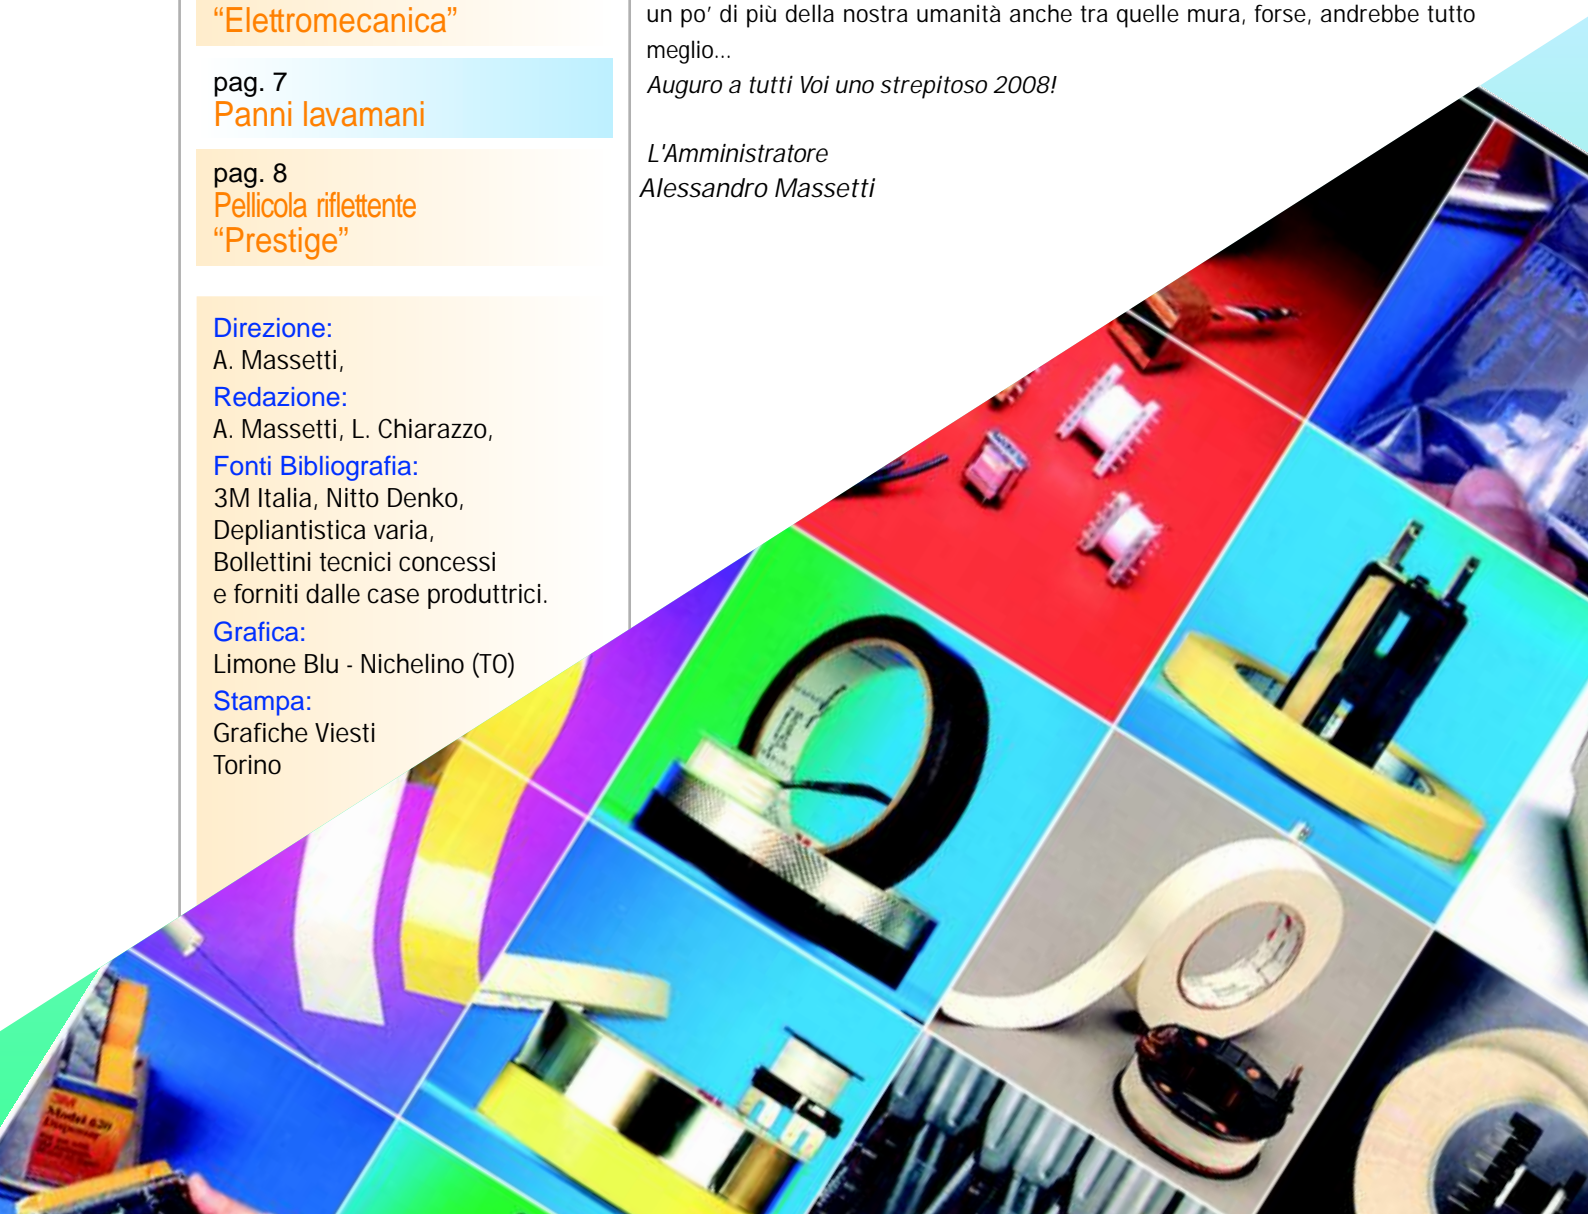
"Elettromecanica"

pag. 7
Panni lavamani

pag. 8
Pellicola riflettente "Prestige"

Direzione:
A. Massetti,
Redazione:
A. Massetti, L. Chiarazzo,
Fonti Bibliografia:
3M Italia, Nitto Denko, Depliantistica varia, Bollettini tecnici concessi e forniti dalle case produttrici.
Grafica:
Limone Blu - Nichelino (TO)
Stampa:
Grafiche Viesti
Torino

un po' di più della nostra umanità anche tra quelle mura, forse, andrebbe tutto meglio...
Auguro a tutti Voi uno strepitoso 2008!

L'Amministratore
Alessandro Massetti